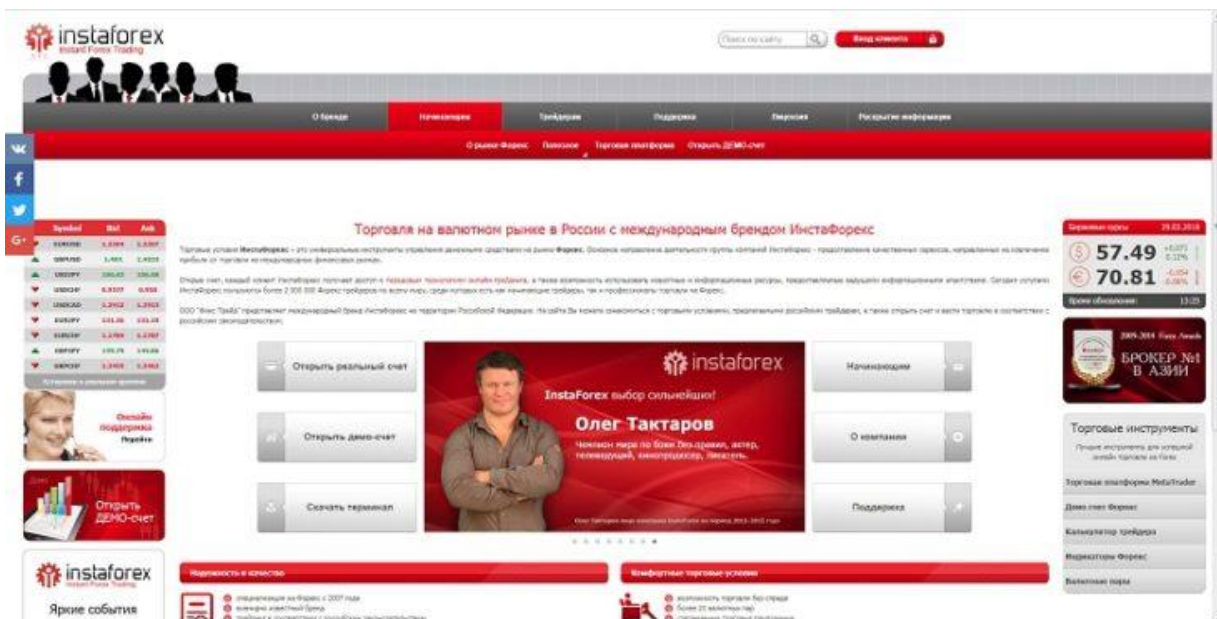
instaforex
Instant Forex Trading

Поиск по сайту
Вход клиента

О бренде
Начинающим
Трейдерам
Поддержка
Партнерам
Раскрытие информации

О рынке Форекс
Пополнение
Торговая платформа
Открыть ДЕМО-счет

| Symbol | Bid | Ask |
|---|---|---|
| EURUSD | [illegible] | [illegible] |
| GBPUSD | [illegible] | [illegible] |
| USDJPY | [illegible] | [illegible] |
| USDCHF | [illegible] | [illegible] |
| USDCAD | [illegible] | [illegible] |
| EURJPY | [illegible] | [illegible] |
| EURCHF | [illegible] | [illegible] |
| GBPJPY | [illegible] | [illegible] |
| GBPCHF | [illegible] | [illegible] |

Онлайн поддержка
Перейти

Открыть ДЕМО-счет

instaforex
Instant Forex Trading
Яркие события

Торговля на валютном рынке в России с международным брендом ИнстаФорекс

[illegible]

Открыть реальный счет
Открыть демо-счет
Скачать терминал

instaforex
InstaForex выбор сильнейших!
Олег Тактаров
Чемпион мира по боям без правил, актер, телеведущий, кинопродюсер, писатель.

Начинающим
О компании
Поддержка

Надежность и качество
Комфортные торговые условия

Биржевые курсы 29.03.2016
57.49
70.81
Время обновления: 13:25

БРОКЕР №1 В АЗИИ

Торговые инструменты
Торговая платформа MetaTrader
Демо счет Форекс
Калькулятор трейдера
Индикаторы Форекс
Валютные пары